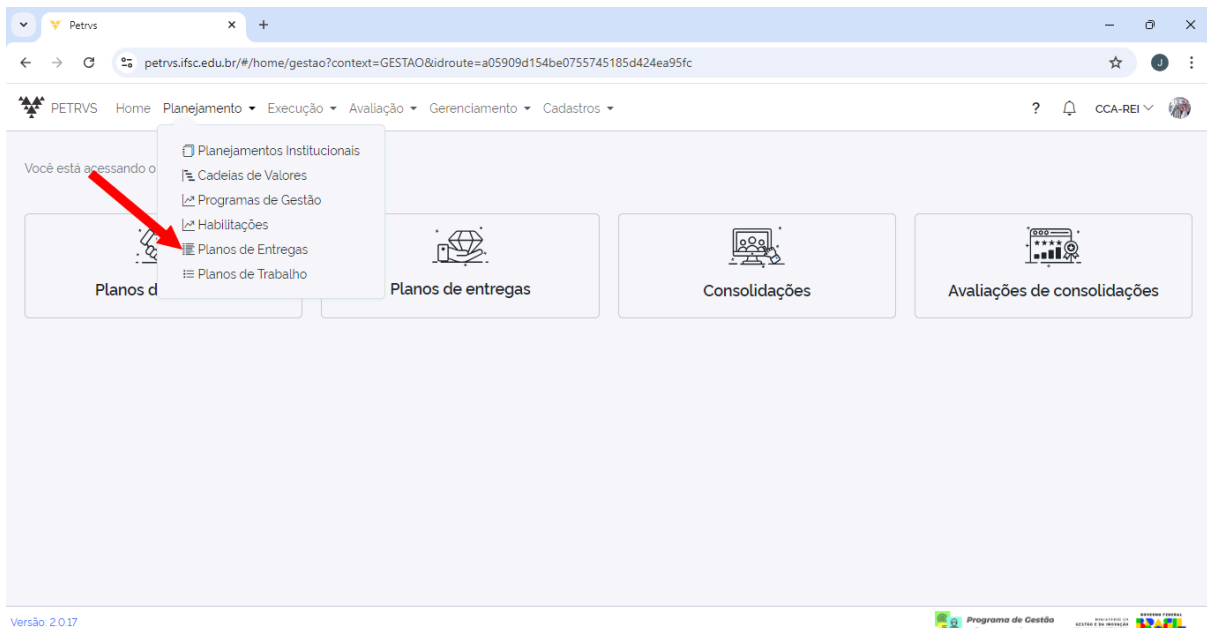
Petrvs
petrvs.ifsc.edu.br/#/home/gestao?context=GESTAO&idroute=a05909d154be0755745185d424ea95fc
J

PETRVS Home Planejamento ▾ Execução ▾ Avaliação ▾ Gerenciamento ▾ Cadastros ▾
? CCA-REI

Planejamentos Institucionais
Cadeias de Valores
Programas de Gestão
Habilitações
Planos de Entregas
Planos de Trabalho

Você está acessando o

Planos d

Planos de entregas

Consolidações

Avaliações de consolidações

Versão: 2.0.17

Programa de Gestão
MINISTÉRIO DA GESTÃO E DA INOVAÇÃO
GOVERNO FEDERAL
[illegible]